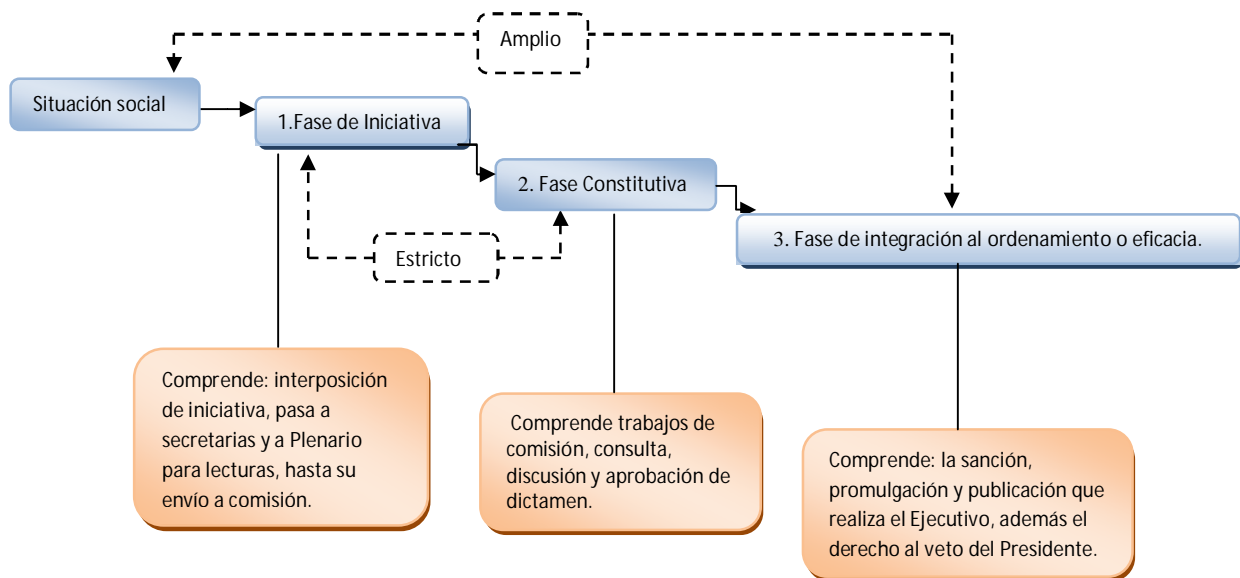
Amplio

Situación social

1.Fase de Iniciativa

2. Fase Constitutiva

3. Fase de integración al ordenamiento o eficacia.

Estricto

Comprende: interposición de iniciativa, pasa a secretarias y a Plenario para lecturas, hasta su envío a comisión.

Comprende trabajos de comisión, consulta, discusión y aprobación de dictamen.

Comprende: la sanción, promulgación y publicación que realiza el Ejecutivo, además el derecho al veto del Presidente.